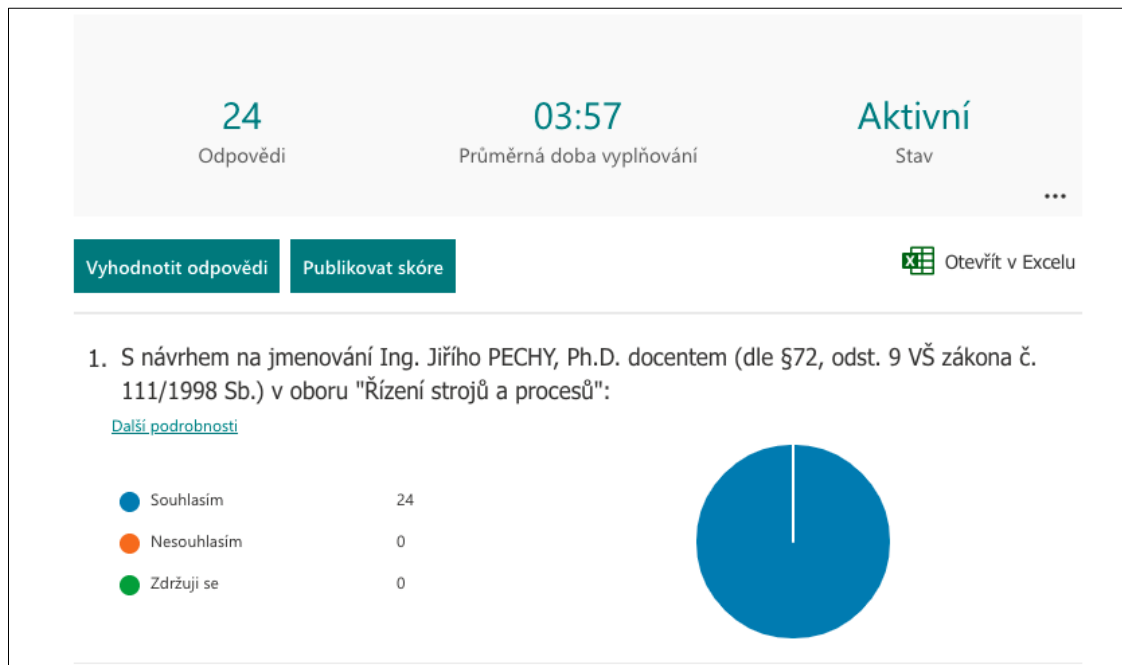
24
Odpovědi

03:57
Průměrná doba vyplňování

Aktivní
Stav

...

Vyhodnotit odpovědi

Publikovat skóre

Otevřít v Excelu

1. S návrhem na jmenování Ing. Jiřího PECHY, Ph.D. docentem (dle §72, odst. 9 VŠ zákona č. 111/1998 Sb.) v oboru "Řízení strojů a procesů":

Další podrobnosti

| | |
|---|---|
| Souhlasím | 24 |
| Nesouhlasím | 0 |
| Zdržuji se | 0 |